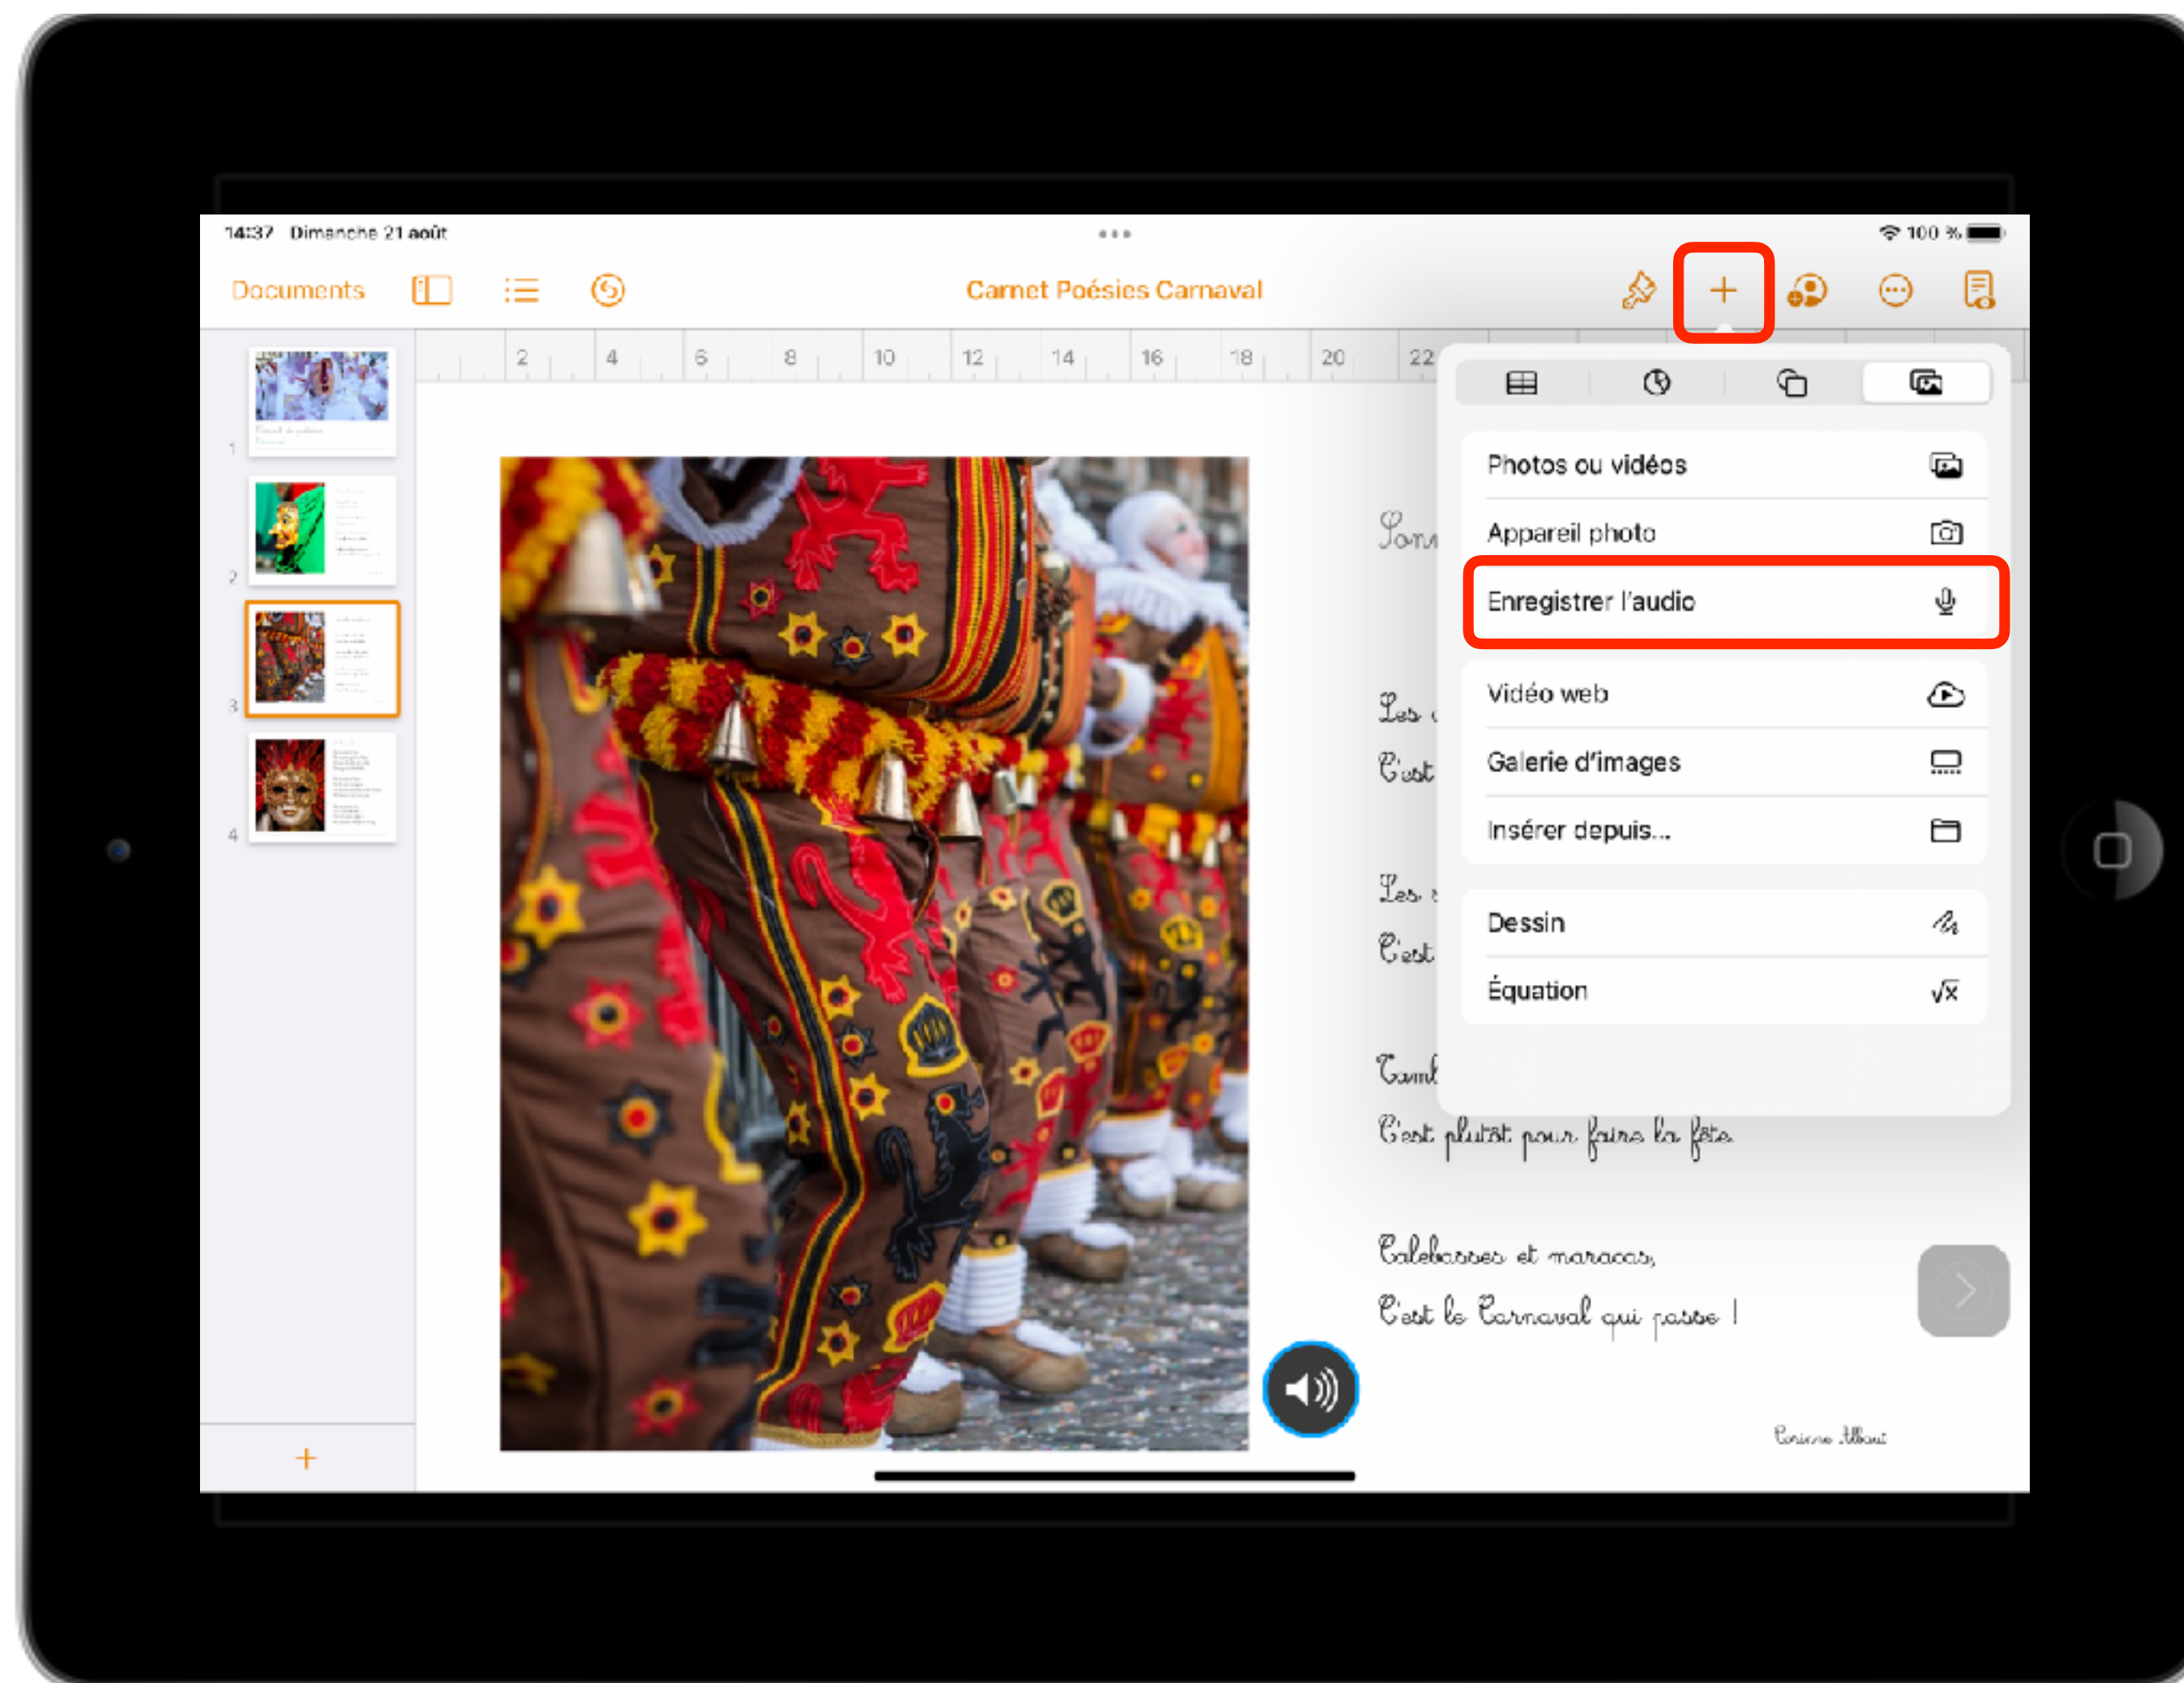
14:37 Dimanche 21 août

100 %

Documents

Carnet Poésies Carnaval

2 4 6 8 10 12 14 16 18 20 22

1
2
3
4

Photos ou vidéos

Appareil photo

Enregistrer l'audio

Vidéo web

Galerie d'images

Insérer depuis...

Dessin

Équation

Son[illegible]

Les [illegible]
C'est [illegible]

Les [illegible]
C'est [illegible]

Tam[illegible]
C'est plutôt pour faire la fête

Calebasses et maracas,
C'est le Carnaval qui passe !

Corinne Albaut

+